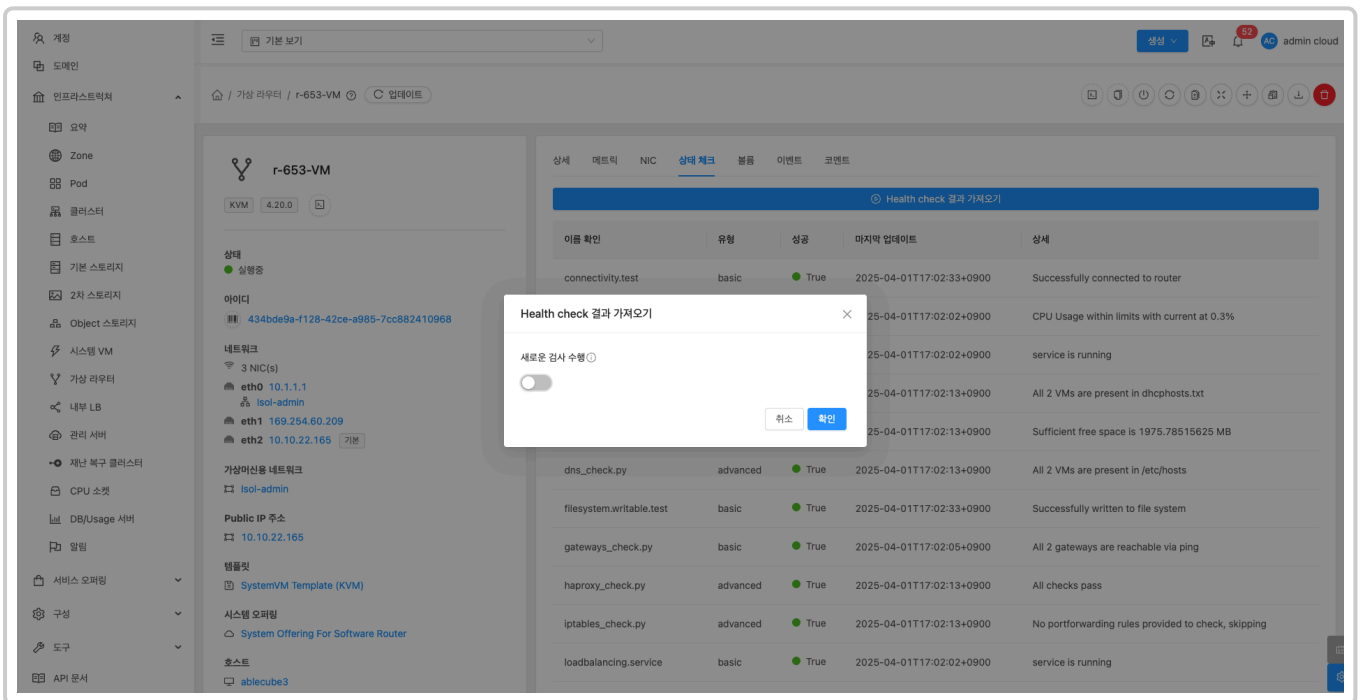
계정
도메인
인프라스트럭쳐
요약
Zone
Pod
클러스터
호스트
기본 스토리지
2차 스토리지
Object 스토리지
시스템 VM
가상 라우터
내부 LB
관리 서버
재난 복구 클러스터
CPU 소켓
DB/Usage 서버
알림
서비스 오퍼링
구성
도구
API 문서

기본 보기

생성
52
AC admin cloud

가상 라우터 / r-653-VM
업데이트

r-653-VM
KVM 4.20.0

상태
실행중

아이디
434bde9a-f128-42ce-a985-7cc882410968

네트워크
3 NIC(s)
eth0 10.1.1.1
lsol-admin
eth1 169.254.60.209
eth2 10.10.22.165 기본

가상머신용 네트워크
lsol-admin

Public IP 주소
10.10.22.165

템플릿
SystemVM Template (KVM)

시스템 오퍼링
System Offering For Software Router

호스트
ablecube3

상세 메트릭 NIC 상태 체크 볼륨 이벤트 코멘트

Health check 결과 가져오기

| 이름 확인 | 유형 | 성공 | 마지막 업데이트 | 상세 |
|---|---|---|---|---|
| connectivity.test | basic | True | 2025-04-01T17:02:33+0900 | Successfully connected to router |
| | | | 2025-04-01T17:02:02+0900 | CPU Usage within limits with current at 0.3% |
| | | | 2025-04-01T17:02:02+0900 | service is running |
| | | | 2025-04-01T17:02:13+0900 | All 2 VMs are present in dhcphosts.txt |
| | | | 2025-04-01T17:02:13+0900 | Sufficient free space is 1975.78515625 MB |
| dns_check.py | advanced | True | 2025-04-01T17:02:13+0900 | All 2 VMs are present in /etc/hosts |
| filesystem.writable.test | basic | True | 2025-04-01T17:02:33+0900 | Successfully written to file system |
| gateways_check.py | basic | True | 2025-04-01T17:02:05+0900 | All 2 gateways are reachable via ping |
| haproxy_check.py | advanced | True | 2025-04-01T17:02:13+0900 | All checks pass |
| iptables_check.py | advanced | True | 2025-04-01T17:02:13+0900 | No portforwarding rules provided to check, skipping |
| loadbalancing.service | basic | True | 2025-04-01T17:02:02+0900 | service is running |

Health check 결과 가져오기
새로운 검사 수행
취소 확인